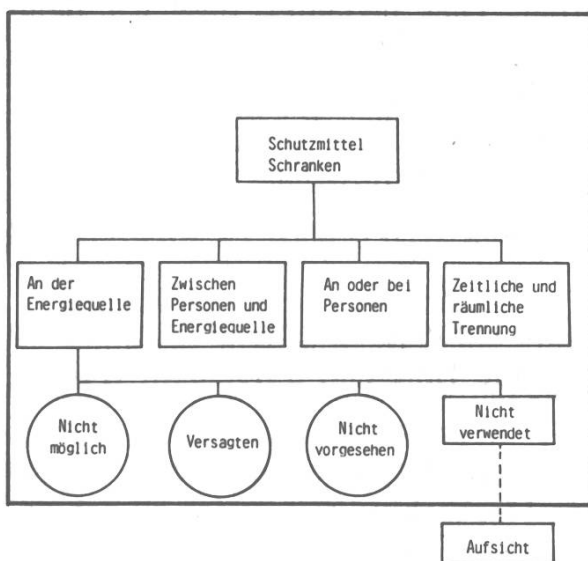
Schutzmittel Schranken

An der Energiequelle

Zwischen Personen und Energiequelle

An oder bei Personen

Zeitliche und räumliche Trennung

Nicht möglich

Versagten

Nicht vorgesehen

Nicht verwendet

Aufsicht